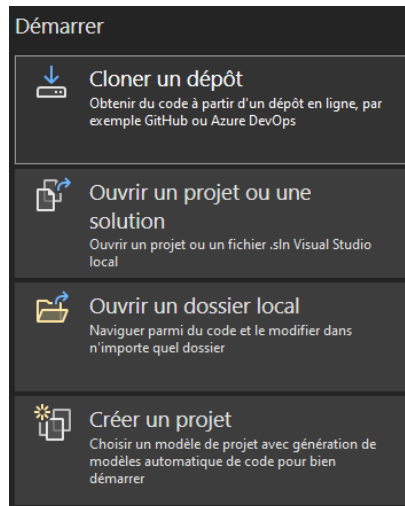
Démarrer

Cloner un dépôt
Obtenir du code à partir d'un dépôt en ligne, par exemple GitHub ou Azure DevOps

Ouvrir un projet ou une solution
Ouvrir un projet ou un fichier .sln Visual Studio local

Ouvrir un dossier local
Naviguer parmi du code et le modifier dans n'importe quel dossier

Créer un projet
Choisir un modèle de projet avec génération de modèles automatique de code pour bien démarrer